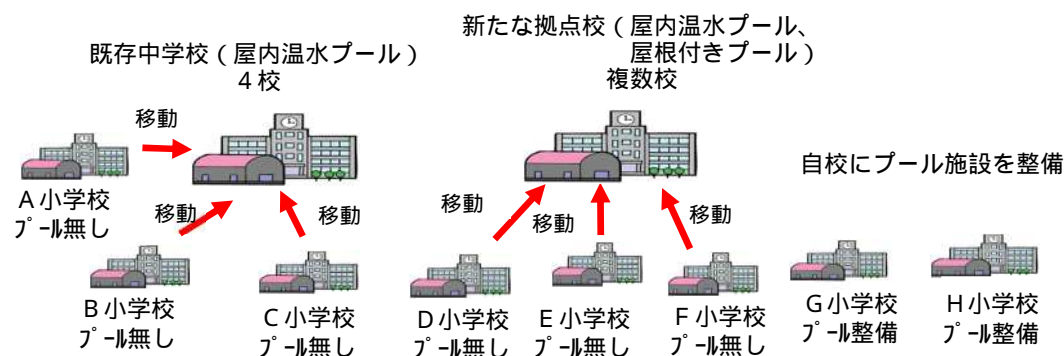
既存中学校（屋内温水プール）
４校

新たな拠点校（屋内温水プール、屋根付きプール）
複数校

移動

Ａ小学校
ﾌﾟｰﾙ無し

移動

移動

Ｂ小学校
ﾌﾟｰﾙ無し

Ｃ小学校
ﾌﾟｰﾙ無し

移動

移動

移動

Ｄ小学校
ﾌﾟｰﾙ無し

Ｅ小学校
ﾌﾟｰﾙ無し

Ｆ小学校
ﾌﾟｰﾙ無し

自校にプール施設を整備

Ｇ小学校
ﾌﾟｰﾙ整備

Ｈ小学校
ﾌﾟｰﾙ整備